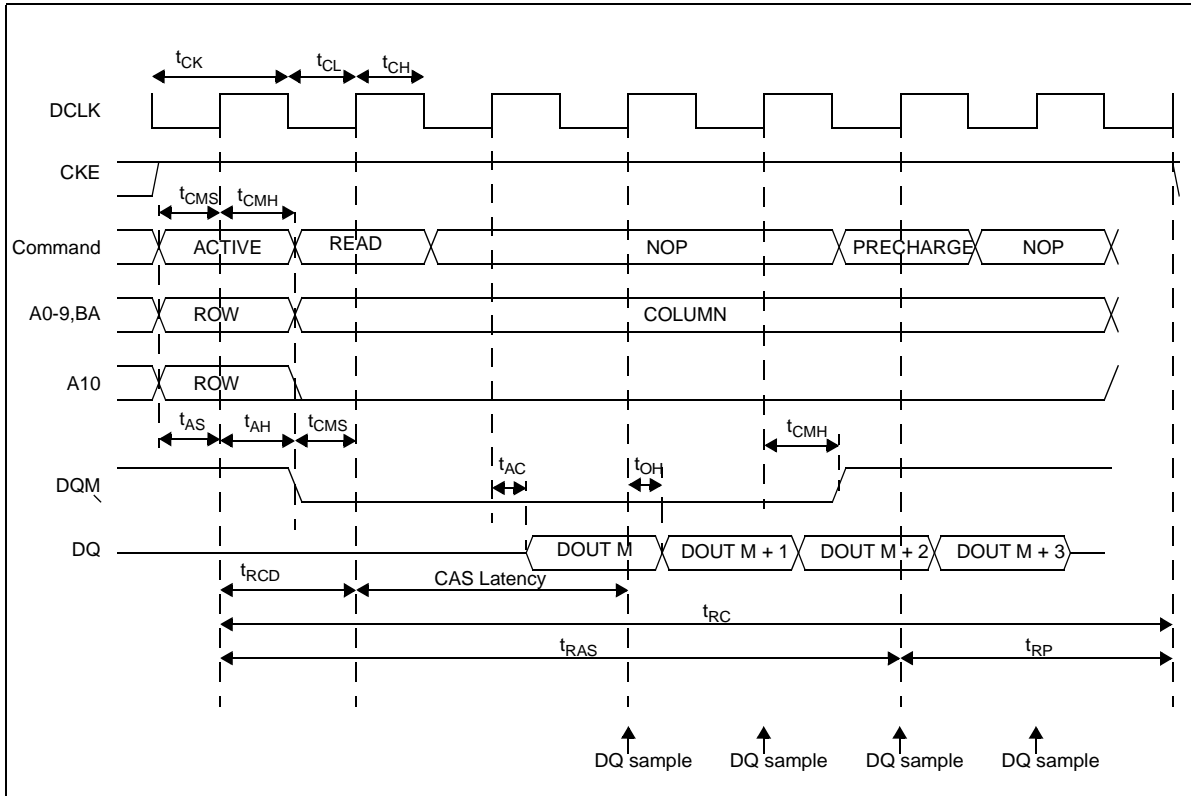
$t_{CK}$ $t_{CL}$ $t_{CH}$

DCLK

CKE

$t_{CMS}$ $t_{CMH}$

Command ACTIVE READ NOP PRECHARGE NOP

A0-9,BA ROW COLUMN

A10 ROW

$t_{AS}$ $t_{AH}$ $t_{CMS}$

$t_{CMH}$

$t_{AC}$ $t_{OH}$

DQM

DQ DOUT M DOUT M + 1 DOUT M + 2 DOUT M + 3

$t_{RCD}$ CAS Latency

$t_{RC}$

$t_{RAS}$ $t_{RP}$

DQ sample DQ sample DQ sample DQ sample